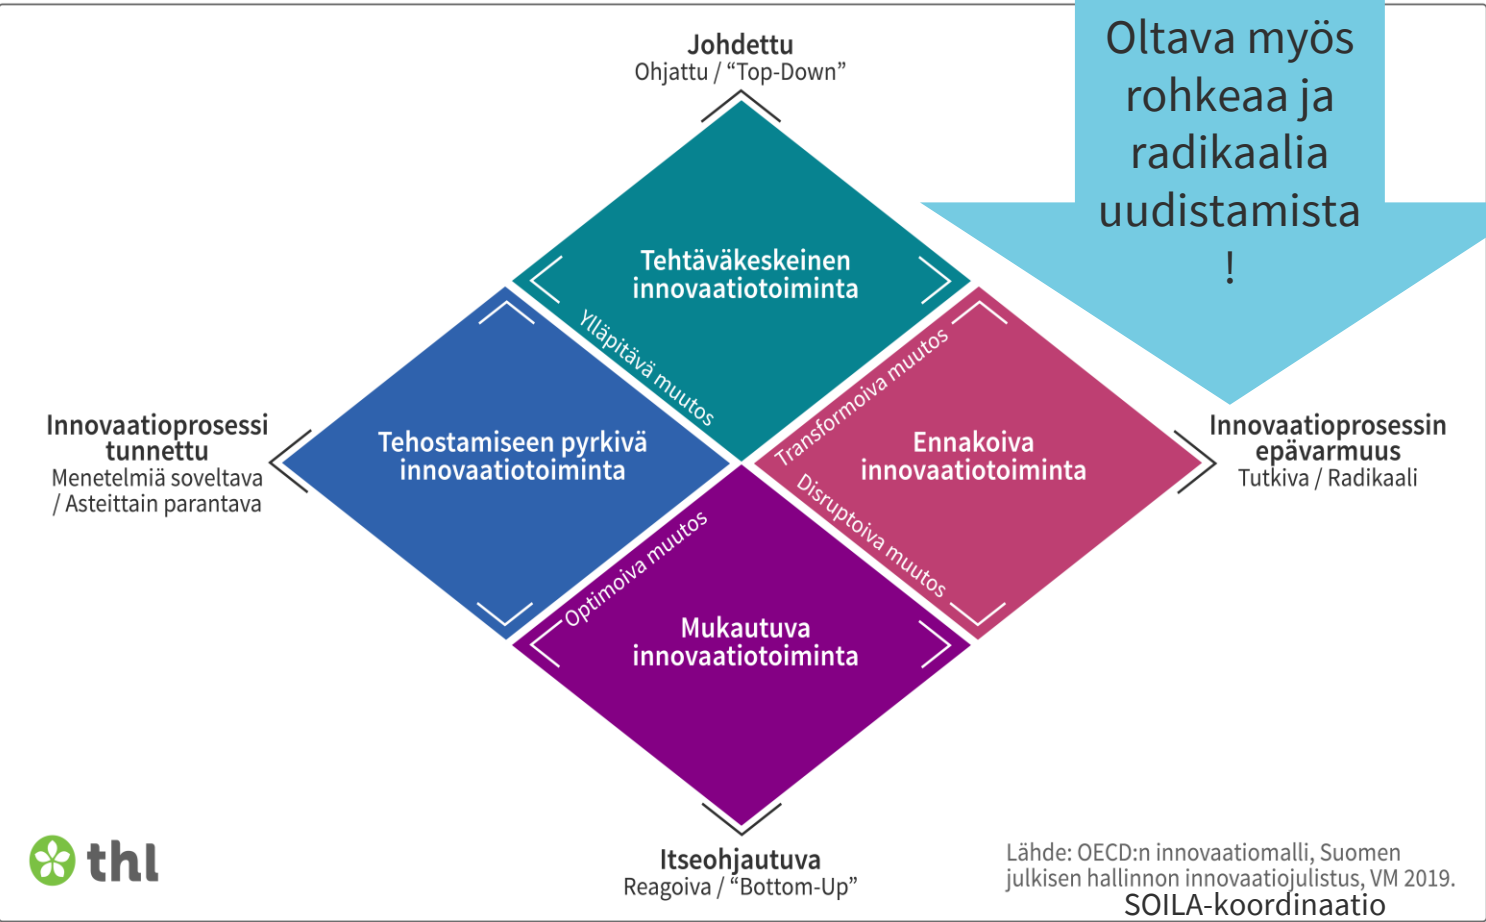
Oltava myös rohkeaa ja radikaalia uudistamista !

Johdettu
Ohjattu / “Top-Down”

Tehtäväkeskeinen innovaatiotoiminta

Ylläpitävä muutos

Transformoiva muutos

Innovaatioprosessi tunnettu
Menetelmiä soveltava / Asteittain parantava

Tehostamiseen pyrkivä innovaatiotoiminta

Ennakoiva innovaatiotoiminta

Innovaatioprosessin epävarmuus
Tutkiva / Radikaali

Optimoiva muutos

Disruptoiva muutos

Mukautuva innovaatiotoiminta

Itseohjautuva
Reagoiva / “Bottom-Up”

thl

Lähde: OECD:n innovaatiomalli, Suomen julkisen hallinnon innovaatiojulistus, VM 2019.
SOILA-koordinaatio